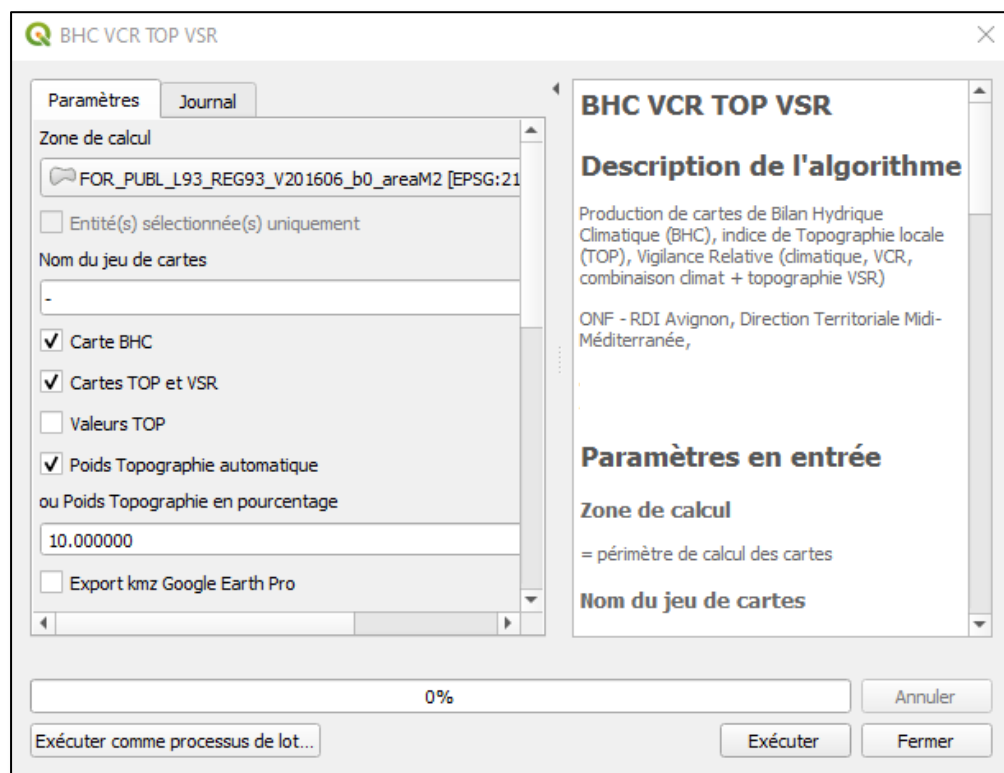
BHC VCR TOP VSR

Paramètres | Journal

Zone de calcul

FOR_PUBL_L93_REG93_V201606_b0_areaM2 [EPSG:21

Entité(s) sélectionnée(s) uniquement

Nom du jeu de cartes

-

Carte BHC

Cartes TOP et VSR

Valeurs TOP

Poids Topographie automatique

ou Poids Topographie en pourcentage

10.000000

Export kmz Google Earth Pro

BHC VCR TOP VSR

Description de l'algorithme

Production de cartes de Bilan Hydrique Climatique (BHC), indice de Topographie locale (TOP), Vigilance Relative (climatique, VCR, combinaison climat + topographie VSR)

ONF - RDI Avignon, Direction Territoriale Midi-Méditerranée,

Paramètres en entrée

Zone de calcul

= périmètre de calcul des cartes

Nom du jeu de cartes

0%

Annuler

Exécuter comme processus de lot...

Exécuter

Fermer